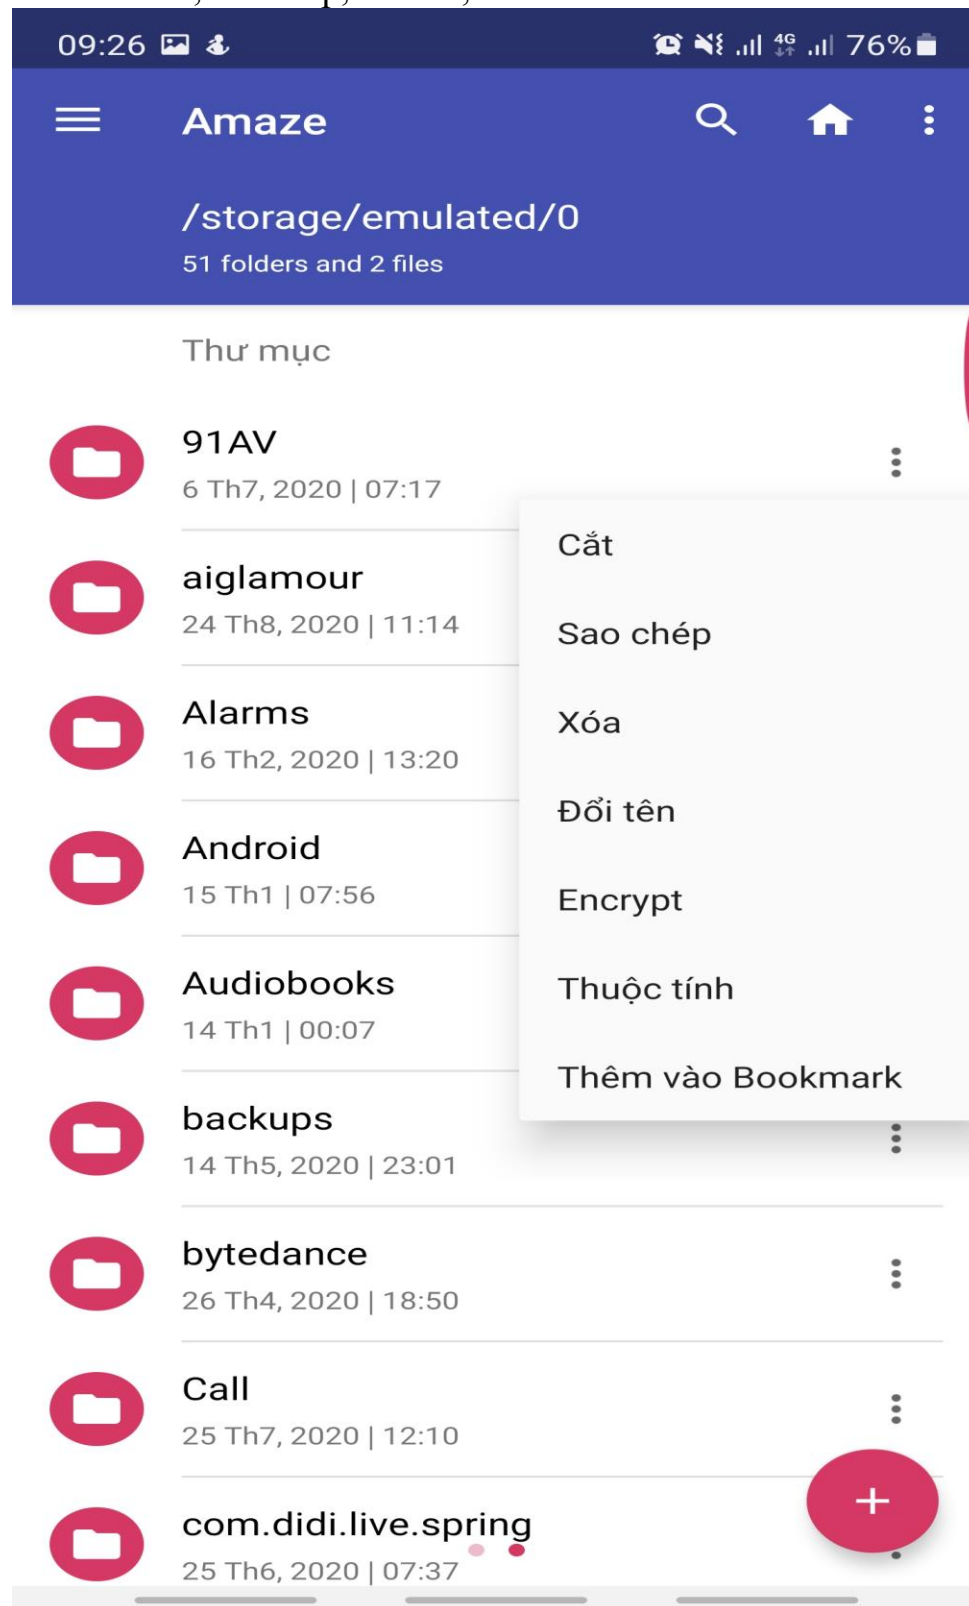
09:26 76%

Amaze

/storage/emulated/0
51 folders and 2 files

Thư mục

91AV
6 Th7, 2020 | 07:17

aiglamour
24 Th8, 2020 | 11:14

Alarms
16 Th2, 2020 | 13:20

Android
15 Th1 | 07:56

Audiobooks
14 Th1 | 00:07

backups
14 Th5, 2020 | 23:01

bytedance
26 Th4, 2020 | 18:50

Call
25 Th7, 2020 | 12:10

com.didi.live.spring
25 Th6, 2020 | 07:37

Cắt
Sao chép
Xóa
Đổi tên
Encrypt
Thuộc tính
Thêm vào Bookmark